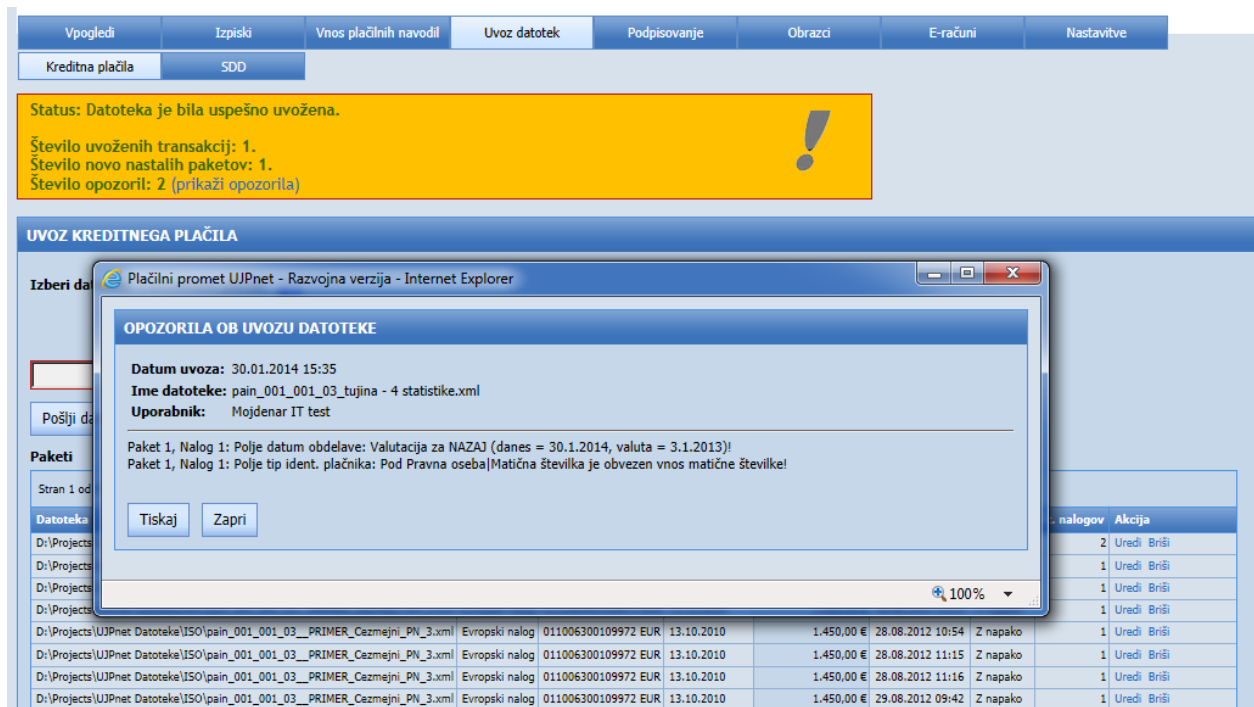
Vpogledi | Izpiski | Vnos plačilnih navodil | Uvoz datotek | Podpisovanje | Obrazci | E-računi | Nastavitve

Kreditna plačila | SDD

Status: Datoteka je bila uspešno uvožena.

Število uvoženih transakcij: 1.
Število novo nastalih paketov: 1.
Število opozoril: 2 (prikaži opozorila)

UVOZ KREDITNEGA PLAČILA

Izberi dat

Pošlji da

Paketi

Stran 1 od

Plačilni promet UJPnet - Razvojna verzija - Internet Explorer

OPOZORILA OB UVOZU DATOTEKE

Datum uvoza: 30.01.2014 15:35
Ime datoteke: pain_001_001_03_tujina - 4 statistike.xml
Uporabnik: Mojdenar IT test

Paket 1, Nalog 1: Polje datum obdelave: Valutacija za NAZAJ (danes = 30.1.2014, valuta = 3.1.2013)!
Paket 1, Nalog 1: Polje tip ident. plačnika: Pod Pravna oseba|Matična številka je obvezen vnos matične številke!

Tiskaj | Zapri

100%

| Datoteka | | | | | | | . nalogov | Akcija |
|---|---|---|---|---|---|---|---|---|
| D:\Projects | | | | | | | 2 | Uredi Briši |
| D:\Projects | | | | | | | 1 | Uredi Briši |
| D:\Projects | | | | | | | 1 | Uredi Briši |
| D:\Projects | | | | | | | 1 | Uredi Briši |
| D:\Projects\UJPnet Datoteke\ISO\pain_001_001_03__PRIMER_Cezmejni_PN_3.xml | Evropski nalog | 011006300109972 EUR | 13.10.2010 | 1.450,00 € | 28.08.2012 10:54 | Z napako | 1 | Uredi Briši |
| D:\Projects\UJPnet Datoteke\ISO\pain_001_001_03__PRIMER_Cezmejni_PN_3.xml | Evropski nalog | 011006300109972 EUR | 13.10.2010 | 1.450,00 € | 28.08.2012 11:15 | Z napako | 1 | Uredi Briši |
| D:\Projects\UJPnet Datoteke\ISO\pain_001_001_03__PRIMER_Cezmejni_PN_3.xml | Evropski nalog | 011006300109972 EUR | 13.10.2010 | 1.450,00 € | 28.08.2012 11:16 | Z napako | 1 | Uredi Briši |
| D:\Projects\UJPnet Datoteke\ISO\pain_001_001_03__PRIMER_Cezmejni_PN_3.xml | Evropski nalog | 011006300109972 EUR | 13.10.2010 | 1.450,00 € | 29.08.2012 09:42 | Z napako | 1 | Uredi Briši |